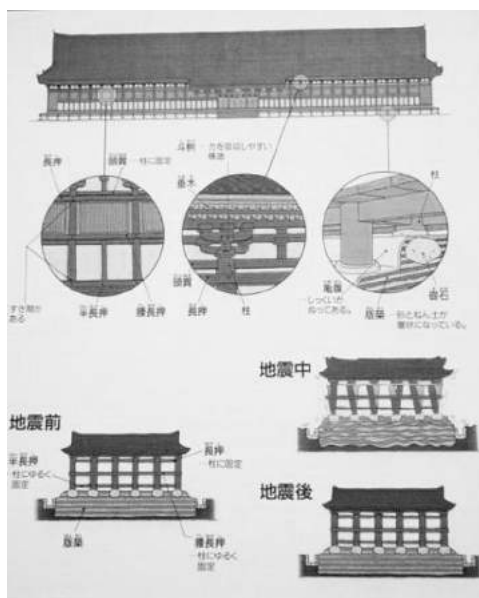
長押
頭貫
柱に固定
斗栱
力を吸収しやすい構造
垂木
柱
すき間がある
半長押
腰長押
頭貫
長押
柱
亀腹
しっくいがぬってある。
礎石
基壇
砂と粘土が層状になっている。

地震中

地震前
半長押
柱にゆるく固定
長押
柱に固定
基壇
腰長押
柱にゆるく固定

地震後